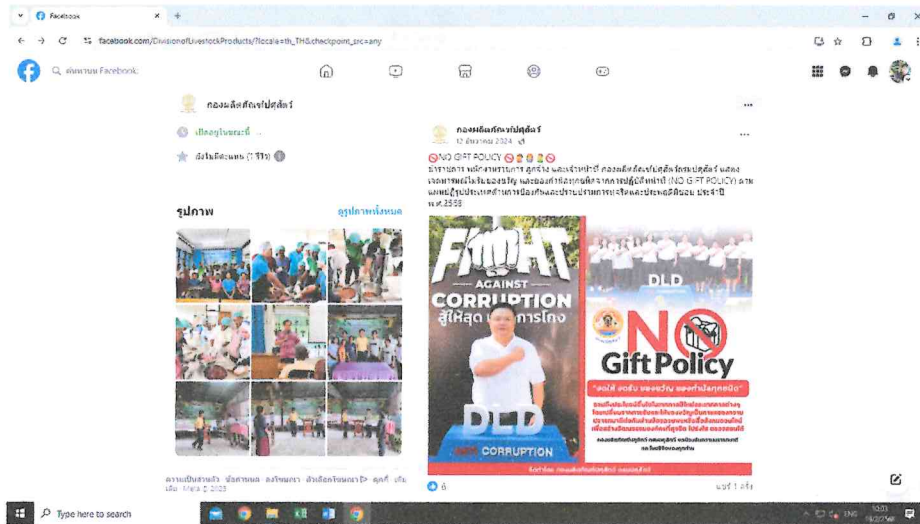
Facebook

facebook.com/DivisionofLivestockProducts/?locale=th_TH&checkpoint_src=any

ค้นหาบน Facebook

กองผลิตภัณฑ์ปศุสัตว์

เปิดอยู่ในขณะนี้

ยังไม่มีคะแนน (1 รีวิว)

รูปภาพ

ดูรูปภาพทั้งหมด

กองผลิตภัณฑ์ปศุสัตว์

12 ธันวาคม 2024

NO GIFT POLICY

ผู้บริหาร พนักงานราชการ ลูกจ้าง และเจ้าหน้าที่ กองผลิตภัณฑ์ปศุสัตว์กรมปศุสัตว์ แสดงเจตนารมณ์ไม่รับของขวัญ และของกำนัลทุกชนิดจากการปฏิบัติหน้าที่ (NO GIFT POLICY) ตามแผนปฏิบัติการด้านการป้องกันและปราบปรามการทุจริตและประพฤติมิชอบ ประจำปี พ.ศ.2568

FIGHT AGAINST CORRUPTION

สู้ให้สุด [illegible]การโกง

DLD

CORRUPTION

DLD

NO Gift Policy

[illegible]

แชร์ 1 ครั้ง

Type here to search

ENG